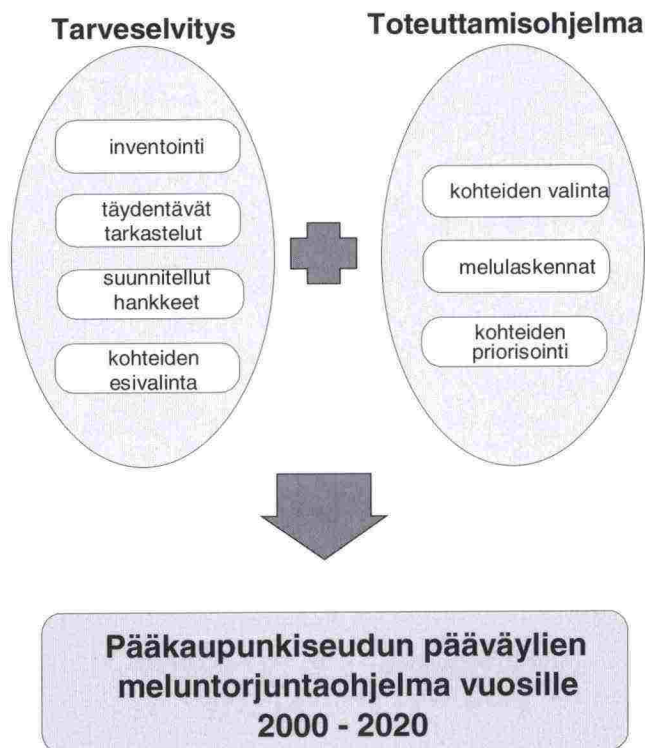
Tarveselvitys

inventointi

täydentävät tarkastelut

suunnitellut hankkeet

kohteiden esivalinta

Toteuttamisohjelma

kohteiden valinta

melulaskennat

kohteiden priorisointi

Pääkaupunkiseudun pääväylien meluntorjuntaohjelma vuosille 2000 - 2020